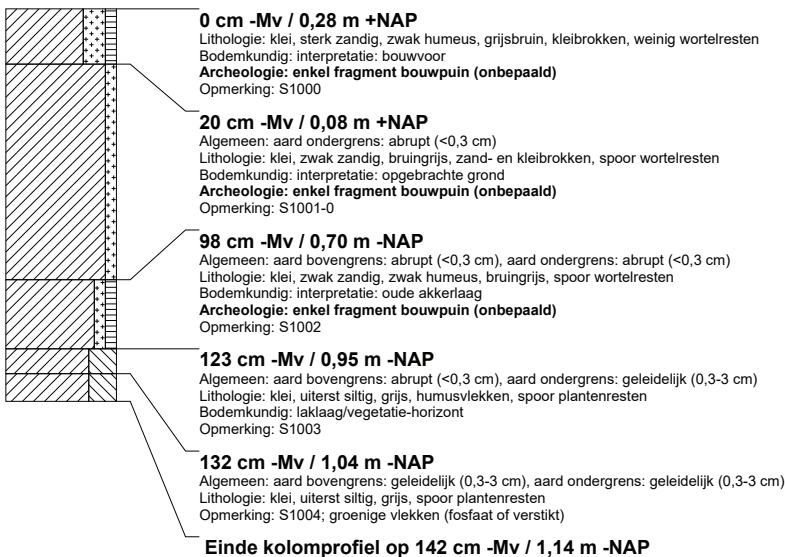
**0 cm -Mv / 0,28 m +NAP**
Lithologie: klei, sterk zandig, zwak humeus, grijsbruin, kleibrokken, weinig wortelresten
Bodemkundig: interpretatie: bouwvoor
**Archeologie: enkel fragment bouwpuin (onbepaald)**
Opmerking: S1000

**20 cm -Mv / 0,08 m +NAP**
Algemeen: aard ondergrens: abrupt (<0,3 cm)
Lithologie: klei, zwak zandig, bruingrijs, zand- en kleibrokken, spoor wortelresten
Bodemkundig: interpretatie: opgebrachte grond
**Archeologie: enkel fragment bouwpuin (onbepaald)**
Opmerking: S1001-0

**98 cm -Mv / 0,70 m -NAP**
Algemeen: aard bovengrens: abrupt (<0,3 cm), aard ondergrens: abrupt (<0,3 cm)
Lithologie: klei, zwak zandig, zwak humeus, bruingrijs, spoor wortelresten
Bodemkundig: interpretatie: oude akkerlaag
**Archeologie: enkel fragment bouwpuin (onbepaald)**
Opmerking: S1002

**123 cm -Mv / 0,95 m -NAP**
Algemeen: aard bovengrens: abrupt (<0,3 cm), aard ondergrens: geleidelijk (0,3-3 cm)
Lithologie: klei, uiterst siltig, grijs, humusvlekken, spoor plantenresten
Bodemkundig: laklaag/vegetatie-horizont
Opmerking: S1003

**132 cm -Mv / 1,04 m -NAP**
Algemeen: aard bovengrens: geleidelijk (0,3-3 cm), aard ondergrens: geleidelijk (0,3-3 cm)
Lithologie: klei, uiterst siltig, grijs, spoor plantenresten
Opmerking: S1004; groenige vlekken (fosfaat of verstikt)

**Einde kolomprofiel op 142 cm -Mv / 1,14 m -NAP**